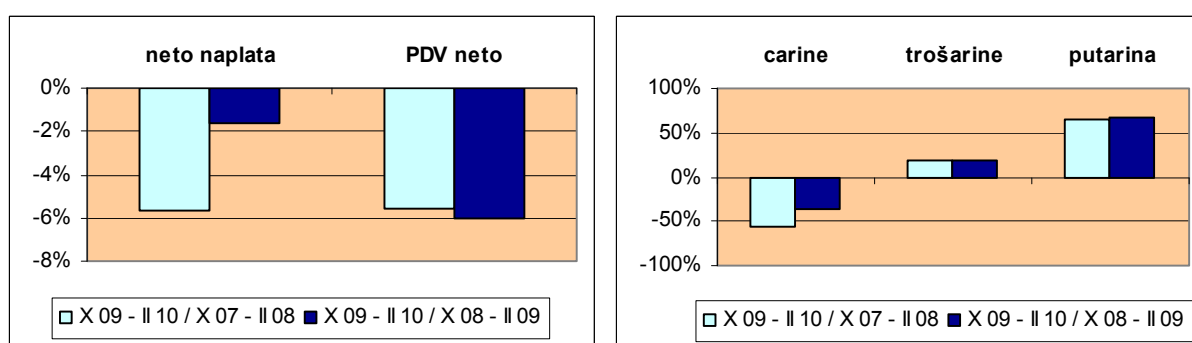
neto naplata
PDV neto
0%
-2%
-4%
-6%
-8%
X 09 - II 10 / X 07 - II 08
X 09 - II 10 / X 08 - II 09

carine
trošarine
putarina
100%
50%
0%
-50%
-100%
X 09 - II 10 / X 07 - II 08
X 09 - II 10 / X 08 - II 09